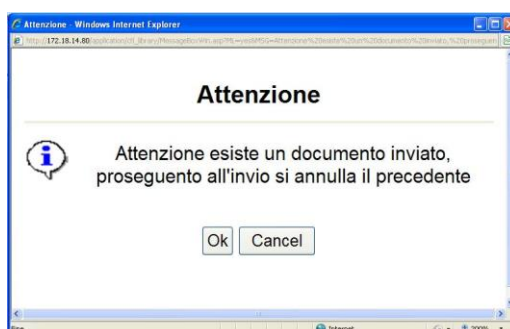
Attenzione - Windows Internet Explorer

http://172.18.14.80/application/ctl_library/MessageBoxWin.asp?ML=yes&MSG=Attenzione%20esiste%20un%20documento%20inviato,%20prosegu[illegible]

Attenzione

Attenzione esiste un documento inviato, proseguento all'invio si annulla il precedente

Ok Cancel

Fine

Internet

100%